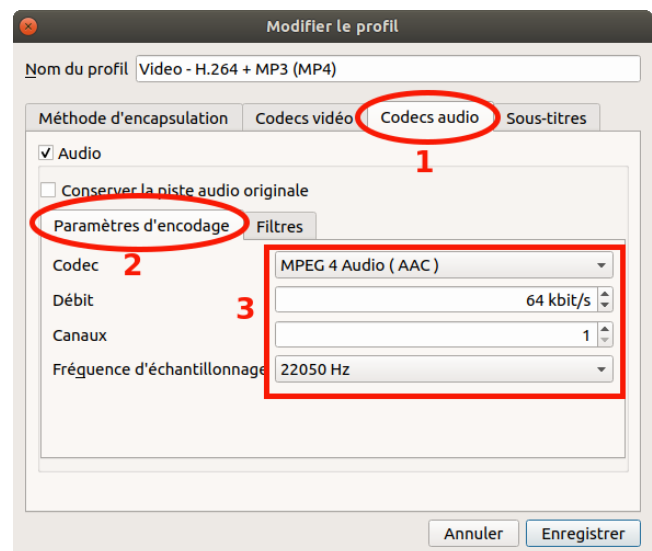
Modifier le profil

Nom du profil Video - H.264 + MP3 (MP4)

Méthode d'encapsulation | Codecs vidéo | Codecs audio | Sous-titres

1

Audio

Conserver la piste audio originale

Paramètres d'encodage | Filtres

2

Codec MPEG 4 Audio ( AAC )

Débit 64 kbit/s

3

Canaux 1

Fréquence d'échantillonnage 22050 Hz

Annuler Enregistrer